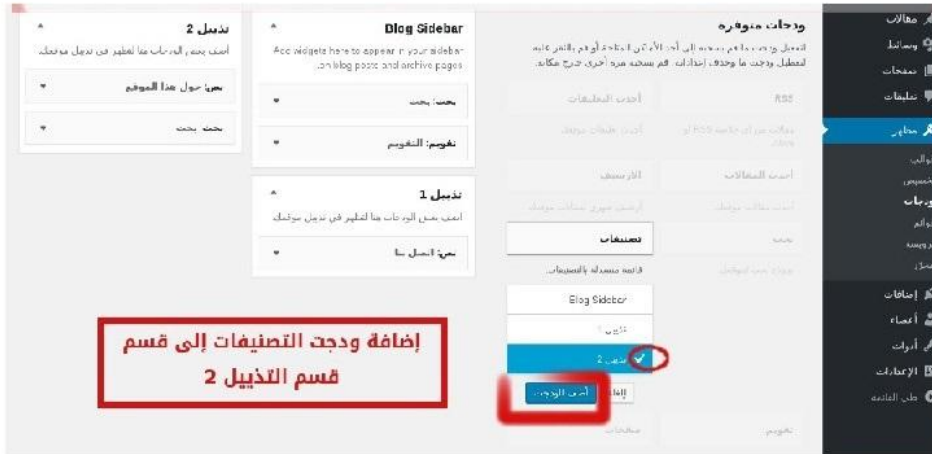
مقالات
وسائط
صفحات
تعليقات
مظهر
قوالب
تخصيص
ودجات
قوائم
ترويسة
خلفية
إضافات
أعضاء
أدوات
الإعدادات
طي القائمة

ودجات متوفرة
لتفعيل ودجت ما قم بسحبه إلى أحد الأماكن الجانبية أو قم بالنقر عليه. لتعطيل ودجت وحذف إعداداته، قم بسحبه مرة أخرى خارج مكانه.

RSS
مقالات من أي مصدر RSS أو Atom.
أحدث التعليقات
أحدث تعليقات موقعك.
أحدث المقالات
أحدث مقالات موقعك.
الأرشيف
أرشيف شهري لمقالات موقعك.
بحث
تصنيفات
قائمة منسدلة بالتصنيفات.
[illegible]
Blog Sidebar
تذييل 1
تذييل 2
إلغاء
أضف الودجت
تقويم
صفحات

Blog Sidebar
Add widgets here to appear in your sidebar on blog posts and archive pages.
بحث: بحث
تقويم: التقويم

تذييل 1
أضف بعض الودجات هنا لتظهر في تذييل موقعك.
نص: اتصل بنا

تذييل 2
أضف بعض الودجات هنا لتظهر في تذييل موقعك.
نص: حول هذا الموقع
بحث: بحث

إضافة ودجت التصنيفات إلى قسم
قسم التذييل 2